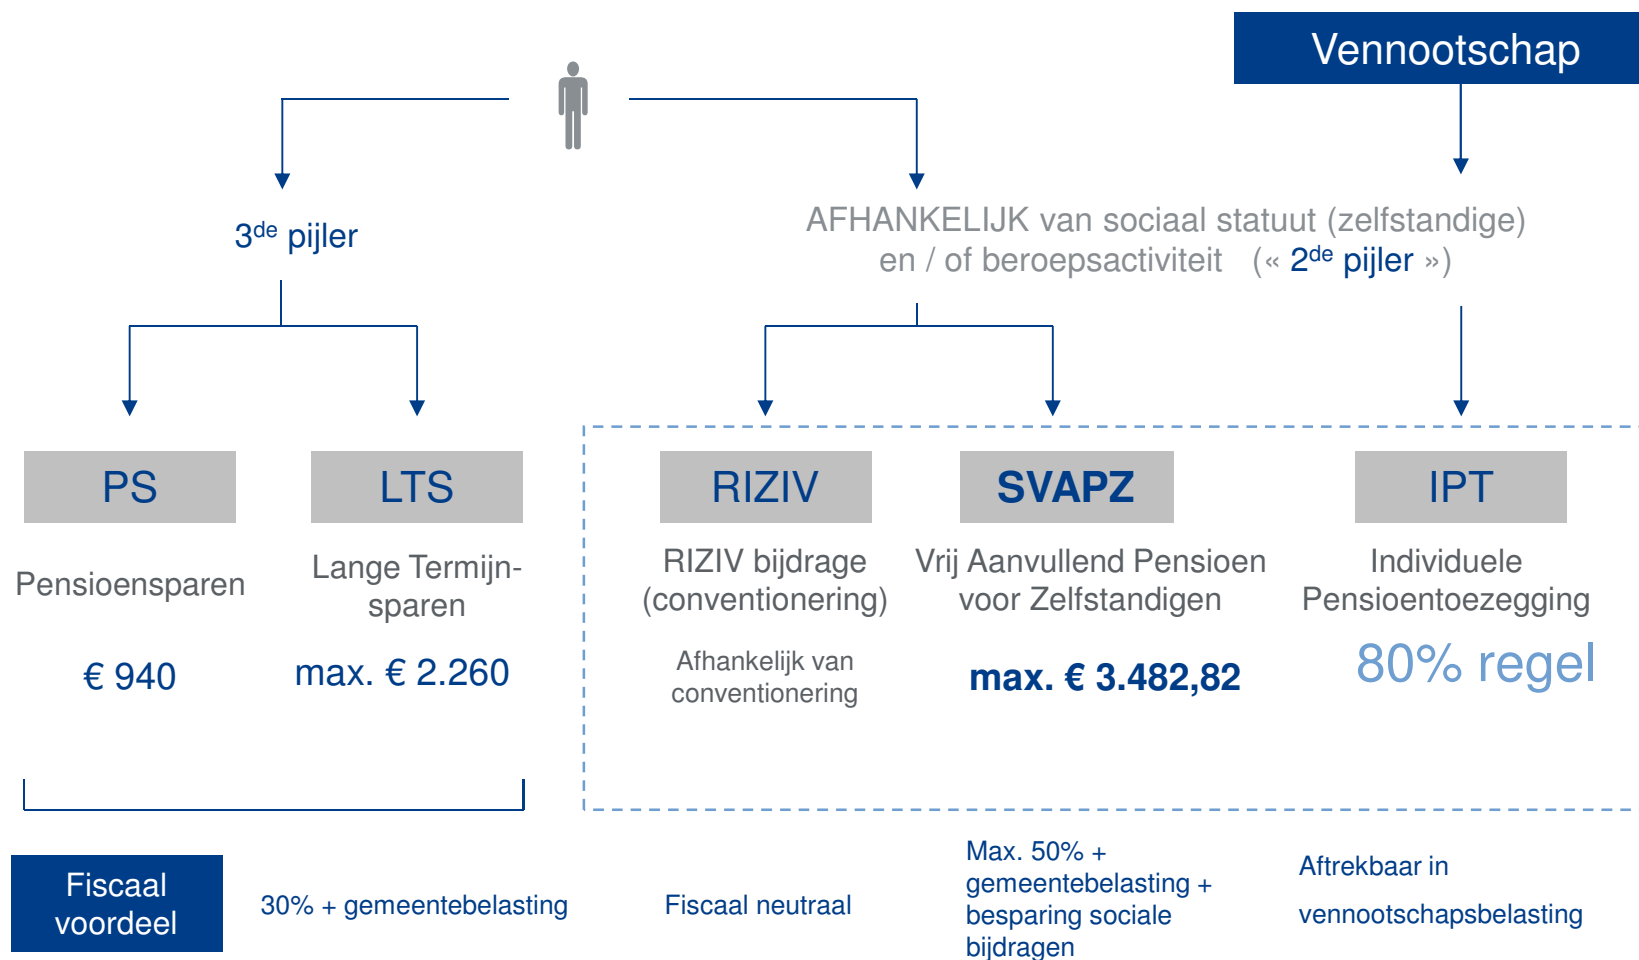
Vennootschap

$3^{de}$ pijler

AFHANKELIJK van sociaal statuut (zelfstandige) en / of beroepsactiviteit (« $2^{de}$ pijler »)

PS

LTS

RIZIV

SVAPZ

IPT

Pensioensparen

Lange Termijnsparen

RIZIV bijdrage (conventionering)

Vrij Aanvullend Pensioen voor Zelfstandigen

Individuele Pensioentoezegging

€ 940

max. € 2.260

Afhankelijk van conventionering

max. € 3.482,82

80% regel

Fiscaal voordeel

30% + gemeentebelasting

Fiscaal neutraal

Max. 50% + gemeentebelasting + besparing sociale bijdragen

Aftrekbaar in vennootschapsbelasting